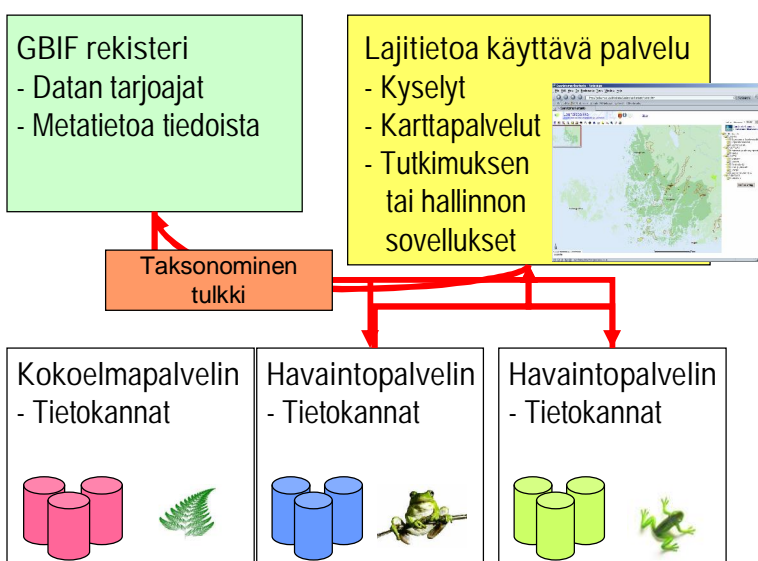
GBIF rekisteri
- Datan tarjoajat
- Metatietoa tiedoista

Lajitietoa käyttävä palvelu
- Kyselyt
- Karttapalvelut
- Tutkimuksen tai hallinnon sovellukset

Taksonominen tulkki

Kokoelmapalvelin
- Tietokannat

Havaintopalvelin
- Tietokannat

Havaintopalvelin
- Tietokannat